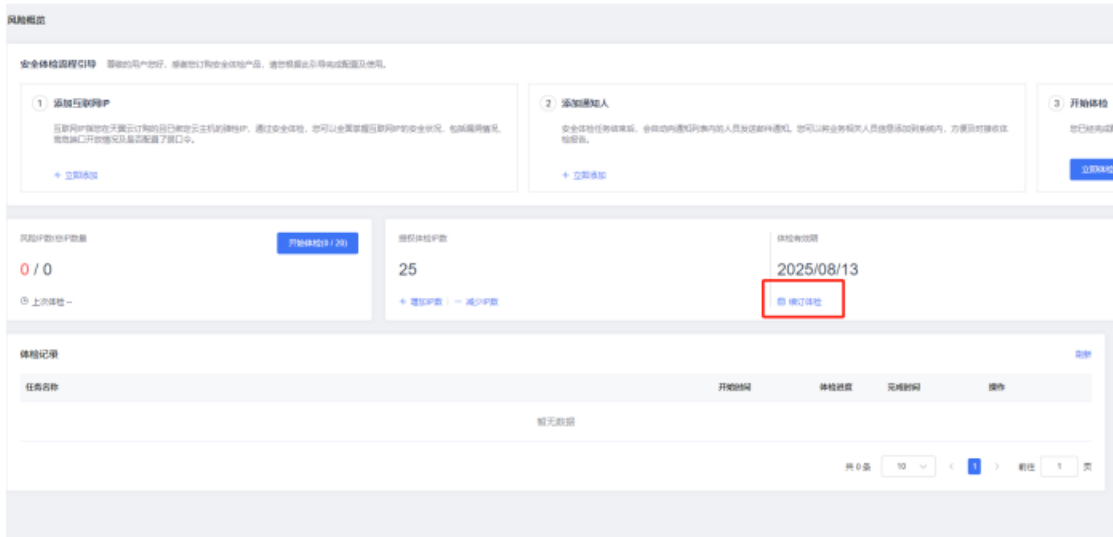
风险概览

安全体检流程引导 尊敬的用户您好，感谢您订购安全体检产品，请您根据此引导完成配置及使用。

1 添加互联网IP

互联网IP是您在天翼云订购的云主机的弹性IP，通过安全体检，您可以全面掌握互联网IP的安全状况，包括漏洞情况、高危端口开放情况及是否配置了弱口令。

+ 立即添加

2 添加通知人

安全体检任务结束后，会自动向通知列表内的人员发送邮件通知。您可以将业务相关人员信息添加到系统内，方便及时接收体检报告。

+ 立即添加

3 开始体检

您已经完成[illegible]

立即体检

风险IP数/总IP数量

开始体检(0 / 20)

0 / 0

上次体检 --

授权体检IP数

25

+ 增加IP数 | — 减少IP数

体检有效期

2025/08/13

续订体检

体检记录

刷新

| 任务名称 | 开始时间 | 体检进度 | 完成时间 | 操作 |
|---|---|---|---|---|
| 暂无数据 | | | | |

共 0 条 10 < 1 > 前往 1 页